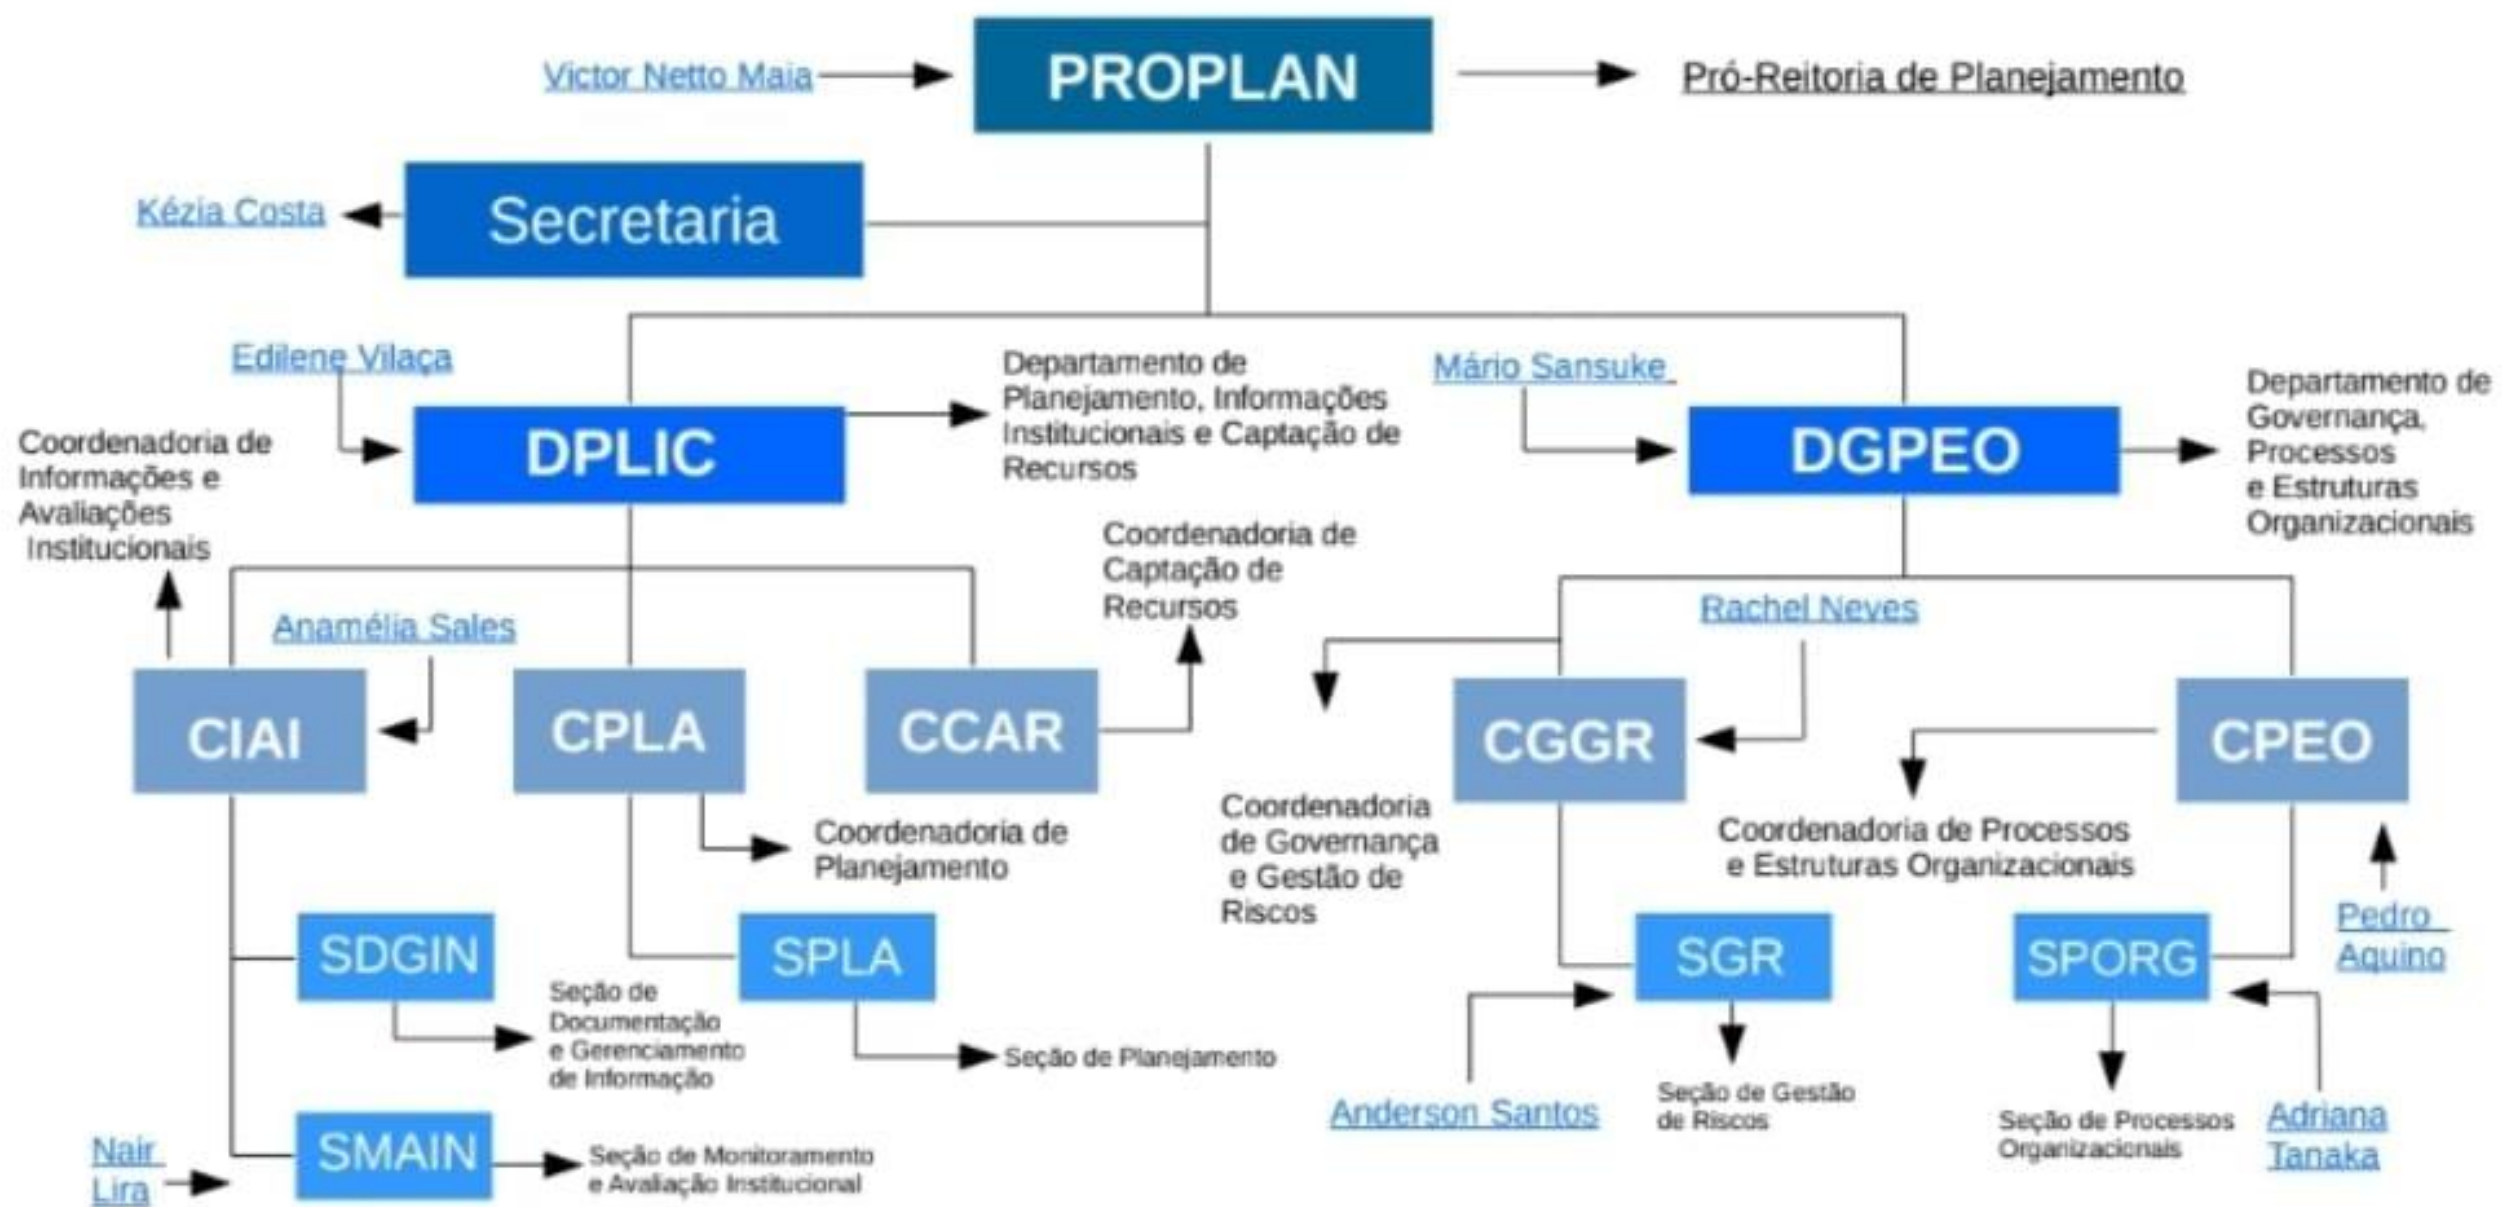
Victor Netto Maia
PROPLAN
Pró-Reitoria de Planejamento

Kézia Costa
Secretaria

Edilene Vilaça
DPLIC
Departamento de Planejamento, Informações Institucionais e Captação de Recursos

Mário Sansuke
DGPEO
Departamento de Governança, Processos e Estruturas Organizacionais

Coordenadoria de Informações e Avaliações Institucionais

Coordenadoria de Captação de Recursos

Anamélia Sales

Rachel Neves

CIAI
CPLA
CCAR
CGGR
CPEO

Coordenadoria de Planejamento

Coordenadoria de Governança e Gestão de Riscos

Coordenadoria de Processos e Estruturas Organizacionais

Pedro Aquino

SDGIN
Seção de Documentação e Gerenciamento de Informação

SPLA
Seção de Planejamento

SGR
Seção de Gestão de Riscos

Anderson Santos

SPORG
Seção de Processos Organizacionais

Adriana Tanaka

Nair Lira
SMAIN
Seção de Monitoramento e Avaliação Institucional